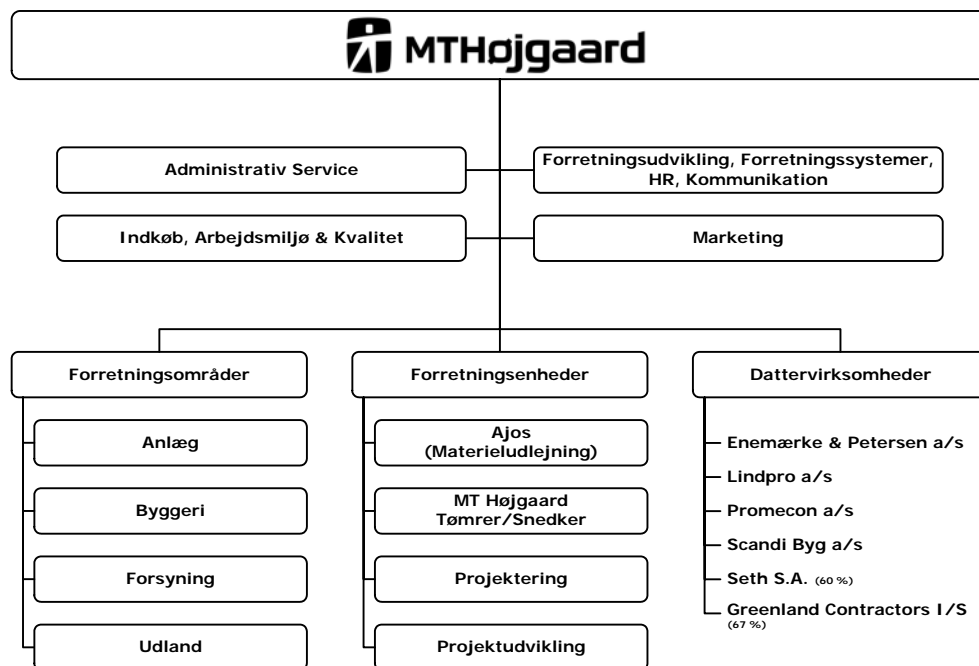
MTHøjgaard

Administrativ Service

Forretningsudvikling, Forretningssystemer, HR, Kommunikation

Indkøb, Arbejdsmiljø & Kvalitet

Marketing

Forretningsområder

Anlæg

Byggeri

Forsyning

Udland

Forretningsenheder

Ajos (Materieludlejning)

MT Højgaard Tømrer/Snedker

Projektering

Projektudvikling

Dattervirksomheder

Enemærke & Petersen a/s

Lindpro a/s

Promecon a/s

Scandi Byg a/s

Seth S.A. (60 %)

Greenland Contractors I/S (67 %)